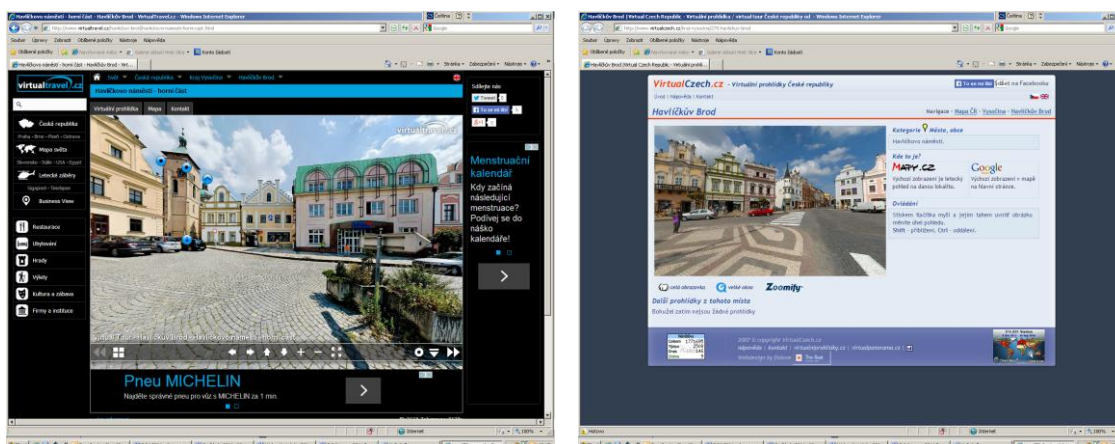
Havlíčkovo náměstí - horní část - Havlíčkův Brod - VirtualTravel.cz - Windows Internet Explorer

virtualtravel.cz

Havlíčkovo náměstí - horní část

Virtuální prohlídka | Mapa | Kontakt

České republika

Praha - Brno - Plzeň - Ostrava

Mapa světa

Slovensko - Itálie - USA - Egypt

Letecké záběry

Business View

Restaurace

Ubytování

Hrady

Výlety

Kultura a zábava

Firmy a instituce

virtualtravel.cz

Sdílejte nás

Menstruační kalendář

Kdy začíná následující menstruace? Podívej se do nášeko kalendáře!

Pneu MICHELIN

Najděte správné pneu pro vůz s MICHELIN za 1 min.

Havlíčkův Brod | Virtual Czech Republic - Virtuální prohlídka | Virtuální Česká republika.cz - Windows Internet Explorer

VirtualCzech.cz - Virtuální prohlídky České republiky

To se mi líbí | Sdílet na Facebooku

Havlíčkův Brod

Navigace » Mapa ČR » Vysočina » Havlíčkův Brod

Kategorie Města, obce

Havlíčkovo náměstí.

Kde to je?

MAPY.CZ

Google

Výchozí zobrazení je letecký pohled na danou lokalitu.

Výchozí zobrazení v mapě na hlavní stránce.

Ovládání

Stiskem tlačítka myši a jeho tahem určíte úhel pohledu. Shift - přiblížení, Ctrl - oddálení.

celá obrazovka

velké okno

Zoomify

Další prohlídky z tohoto místa

Bohužel zatím nejsou žádné prohlídky

2007 © copyright VirtualCzech.cz

Internet

100%